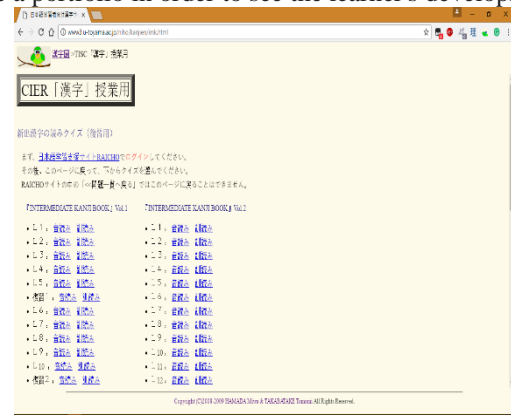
a portfolio in order to see the learner's development

日本語学習支援サイト ×

www.u-toyama.ac.jp/niho/kanji/ink.html

漢字図 > TISC「漢字」授業用

CIER「漢字」授業用

新出漢字の読みクイズ（授業用）

まず、日本語学習支援サイトRAICHOでログインしてください。
その後、このページに戻って、下からクイズを選んでください。
RAICHOサイトの中の「一問一答へ戻る」ではこのページに戻ることはできません。

『INTERMEDIATE KANJI BOOK』Vol.1

• L１：音読み 訓読み
• L２：音読み 訓読み
• L３：音読み 訓読み
• L４：音読み 訓読み
• L５：音読み 訓読み
• 復習：音読み 訓読み
• L６：音読み 訓読み
• L７：音読み 訓読み
• L８：音読み 訓読み
• L９：音読み 訓読み
• L10：音読み 訓読み
• 復習２：音読み 訓読み

『INTERMEDIATE KANJI BOOK』Vol.2

• L１：音読み 訓読み
• L２：音読み 訓読み
• L３：音読み 訓読み
• L４：音読み 訓読み
• L５：音読み 訓読み
• L６：音読み 訓読み
• L７：音読み 訓読み
• L８：音読み 訓読み
• L９：音読み 訓読み
• L10：音読み 訓読み
• L11：音読み 訓読み
• L12：音読み 訓読み

Copyright (C) 2008-2009 HAMADA Mow & TAKAHASHI Tomomi All Rights Reserved.